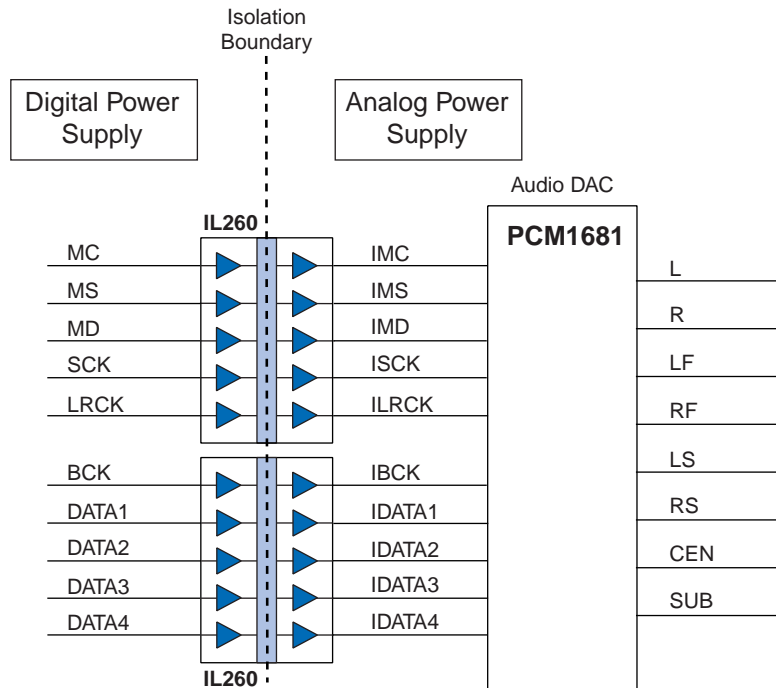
Isolation Boundary

Digital Power Supply

Analog Power Supply

Audio DAC

IL260

PCM1681

MC
MS
MD
SCK
LRCK

IMC
IMS
IMD
ISCK
ILRCK

L
R
LF
RF
LS
RS
CEN
SUB

BCK
DATA1
DATA2
DATA3
DATA4

IBCK
IDATA1
IDATA2
IDATA3
IDATA4

IL260